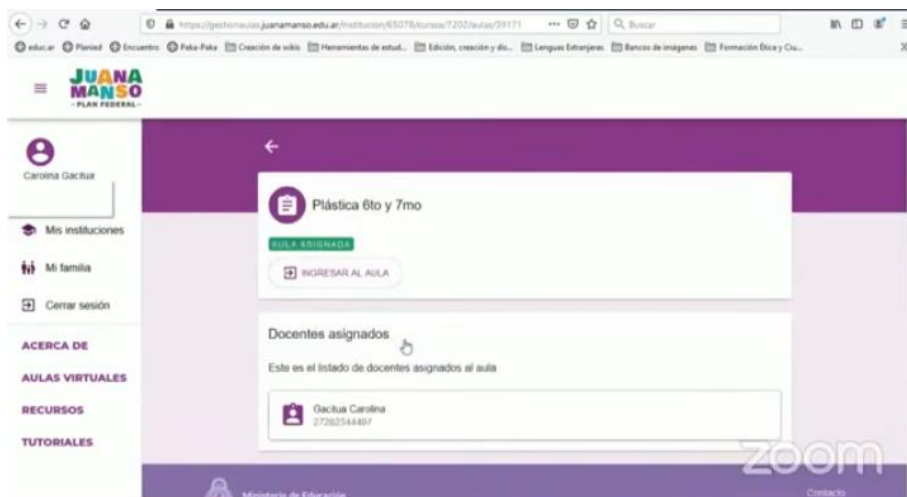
https://gestionaulas.juanamanso.edu.ar/institucion/65076/cursos/7202/aulas/39171

Q Buscar

educar Planied Encuentro Paka-Paka Creación de wikis Herramientas de estud... Edición, creación y dis... Lenguas Extranjeras Bancos de imágenes Formación Ética y Ciu...

JUANA MANSO
- PLAN FEDERAL -

Carolina Gacitua

Mis instituciones

Mi familia

Cerrar sesión

ACERCA DE

AULAS VIRTUALES

RECURSOS

TUTORIALES

Plástica 6to y 7mo

AULA ASIGNADA

INGRESAR AL AULA

Docentes asignados

Este es el listado de docentes asignados al aula

Gacitua Carolina
27282344497

zoom

Ministerio de Educación

Contacto